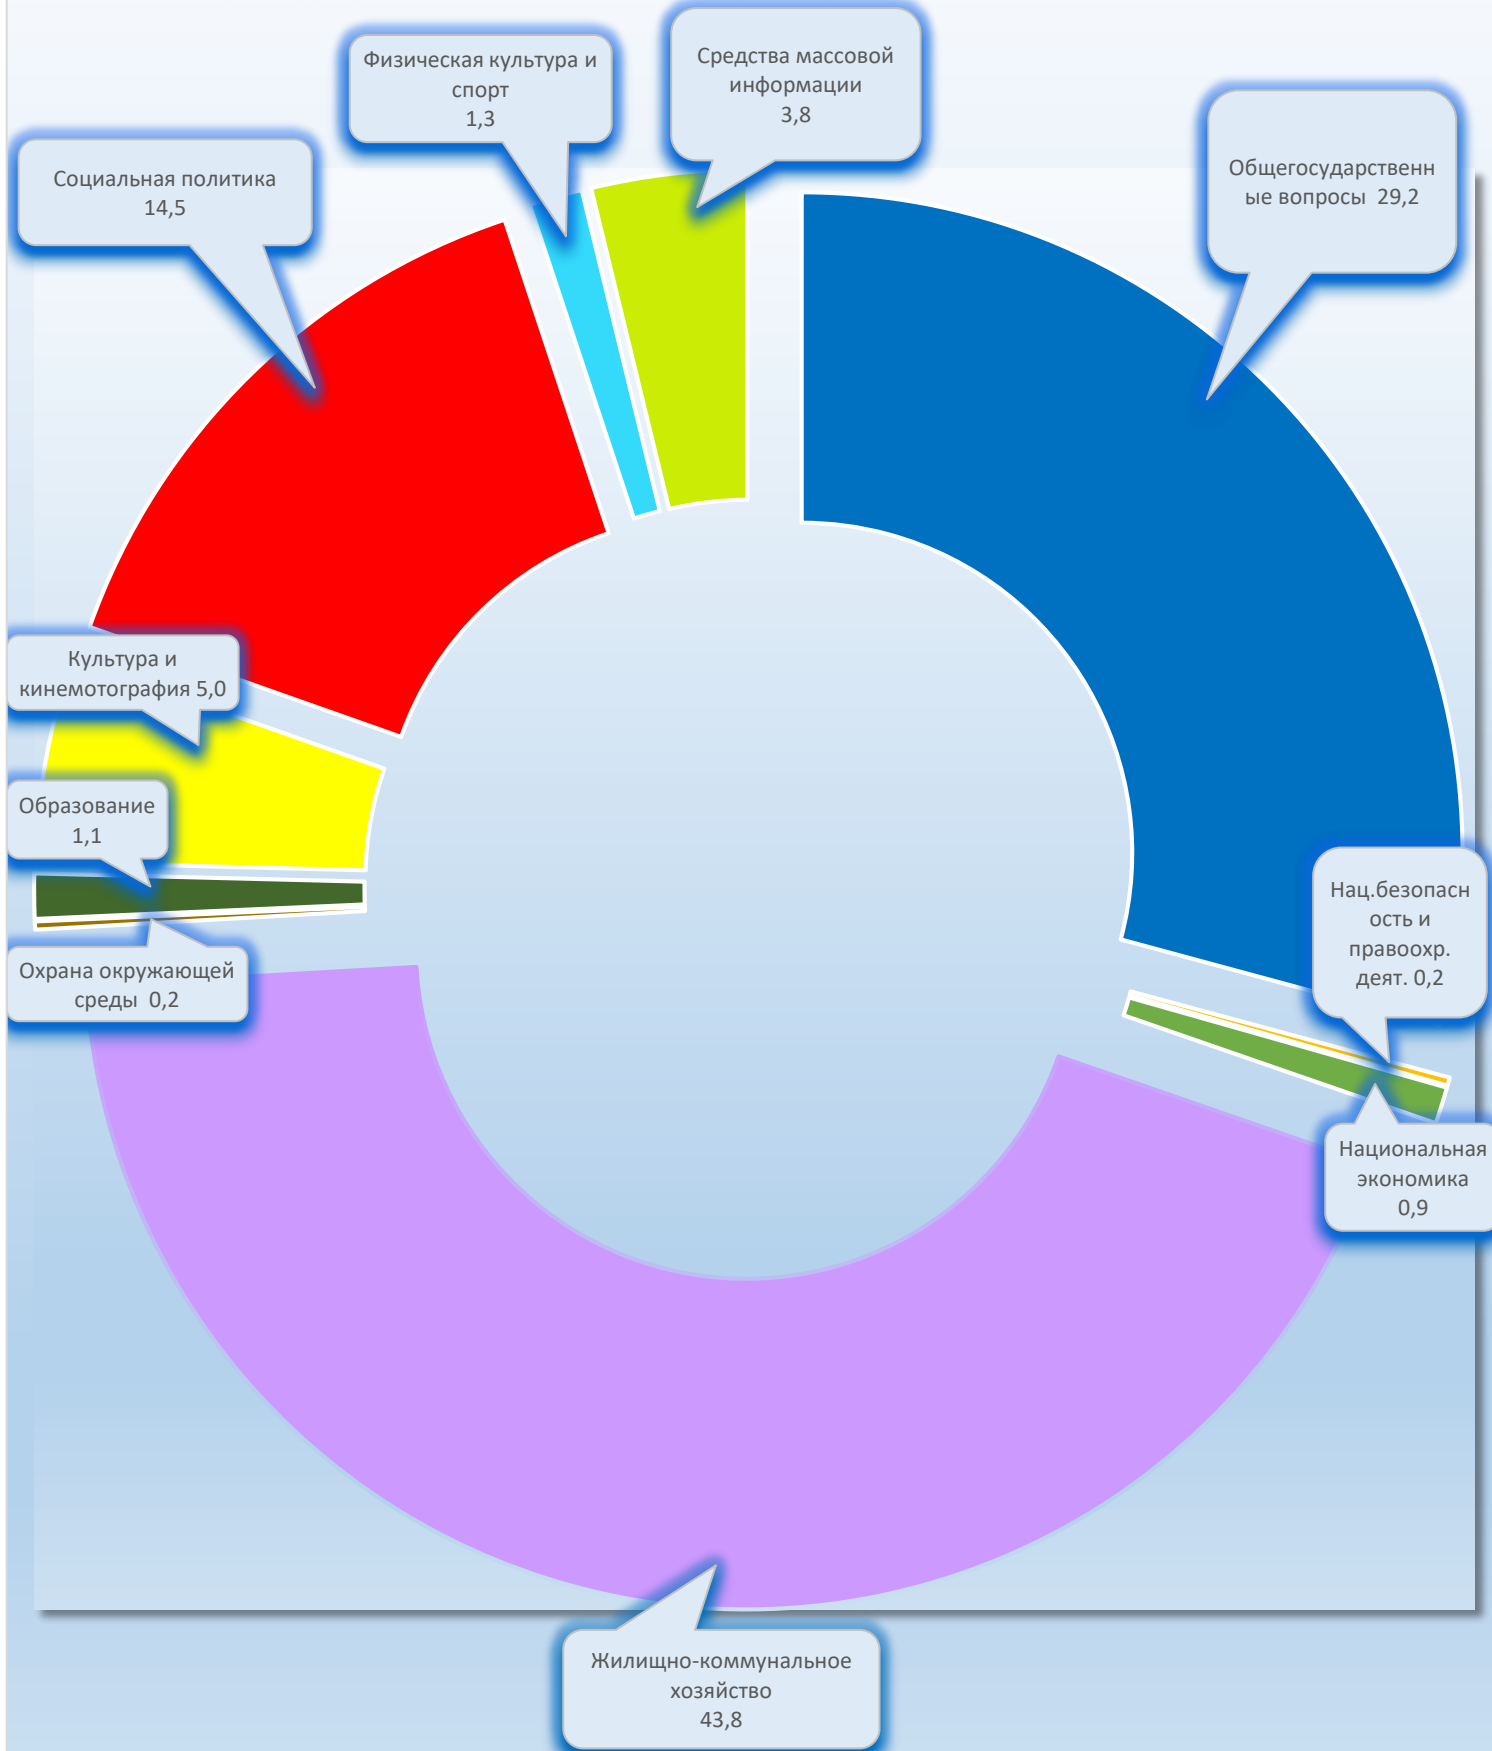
Физическая культура и спорт 1,3

Средства массовой информации 3,8

Социальная политика 14,5

Общегосударственные вопросы 29,2

Культура и кинемотография 5,0

Образование 1,1

Охрана окружающей среды 0,2

Нац.безопасность и правоохр. деят. 0,2

Национальная экономика 0,9

Жилищно-коммунальное хозяйство 43,8